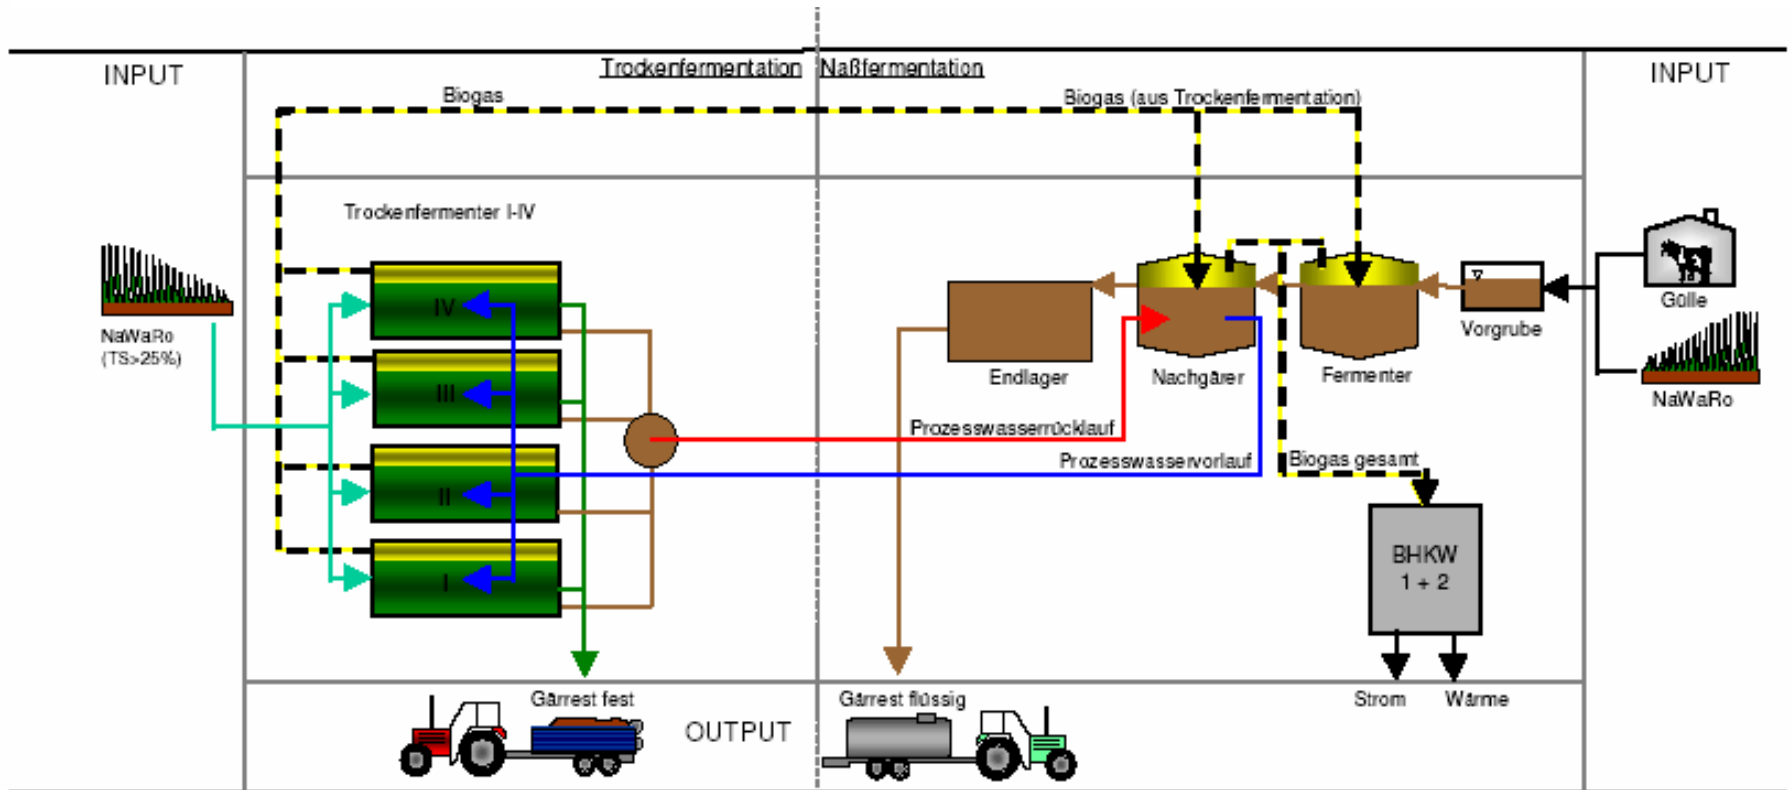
INPUT

Trockenfermentation

Naßfermentation

INPUT

Biogas

Biogas (aus Trockenfermentation)

Trockenfermenter I-IV

NaWaRo
(TS>25%)

IV

III

II

I

Endlager

Nachgärer

Fermenter

Vorgrube

Gülle

NaWaRo

Prozesswasserrücklauf

Prozesswasservorlauf

Biogas gesamt

BHKW
1 + 2

Gärrest fest

OUTPUT

Gärrest flüssig

Strom

Wärme